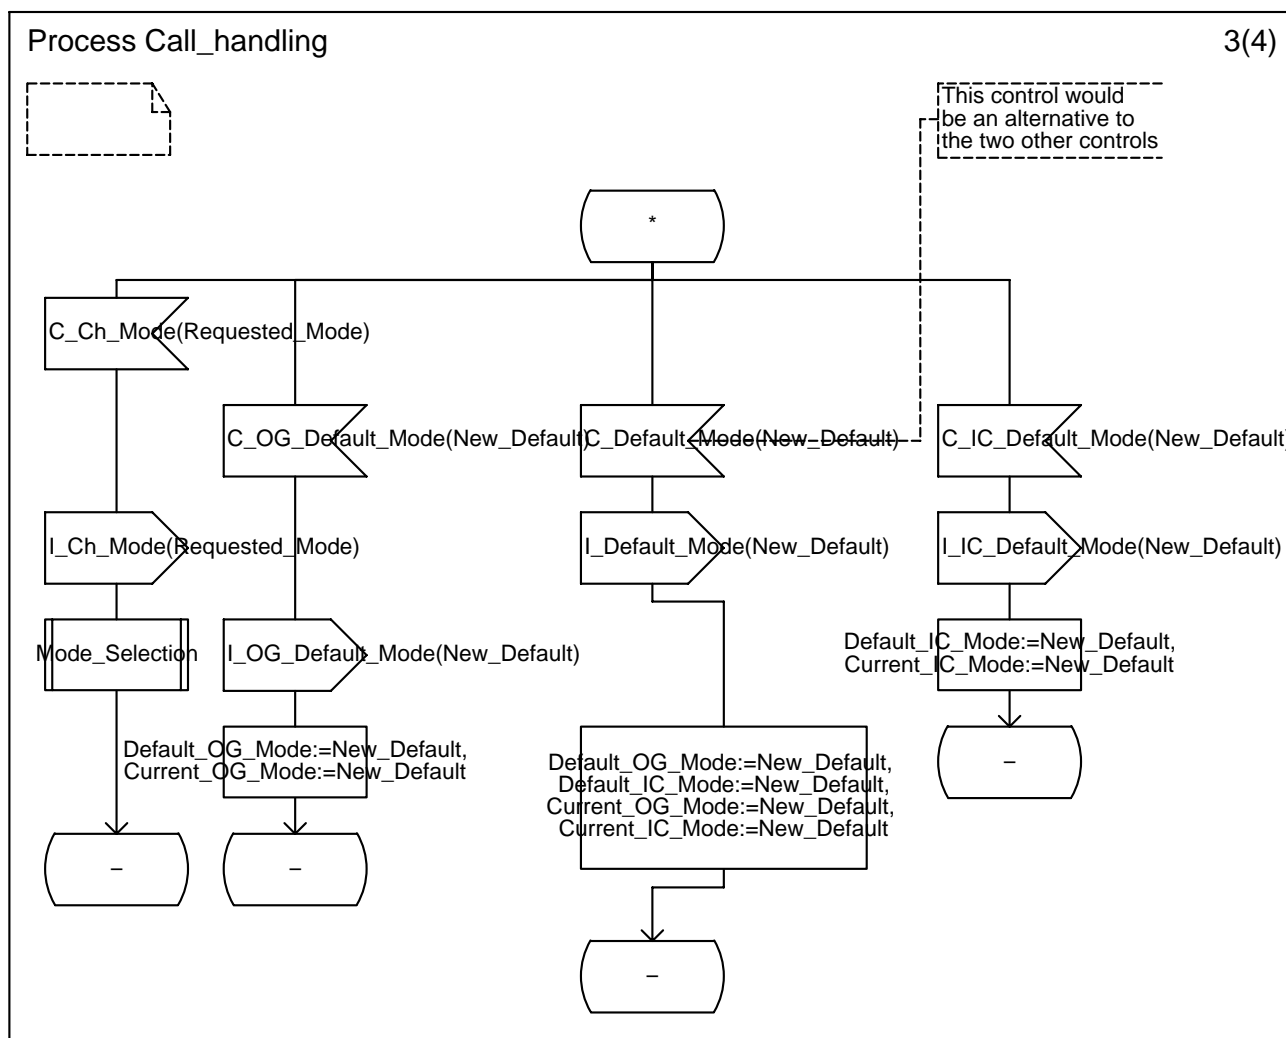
Process Call_handling

3(4)

This control would be an alternative to the two other controls

*

C_Ch_Mode(Requested_Mode)

C_OG_Default_Mode(New_Default)

C_Default_Mode(New_Default)

C_IC_Default_Mode(New_Default)

I_Ch_Mode(Requested_Mode)

I_Default_Mode(New_Default)

I_IC_Default_Mode(New_Default)

Mode_Selection

I_OG_Default_Mode(New_Default)

Default_IC_Mode:=New_Default,
Current_IC_Mode:=New_Default

Default_OG_Mode:=New_Default,
Current_OG_Mode:=New_Default

Default_OG_Mode:=New_Default,
Default_IC_Mode:=New_Default,
Current_OG_Mode:=New_Default,
Current_IC_Mode:=New_Default

–

–

–

–